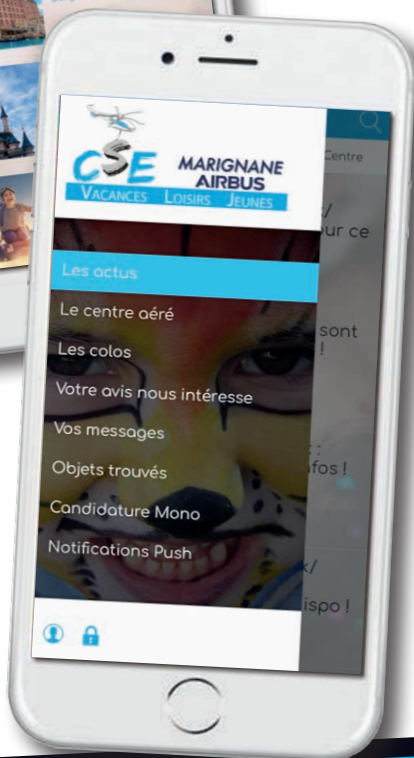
CSE MARIGNANE AIRBUS
VACANCES LOISIRS JEUNES

Les actus
Le centre aéré
Les colos
Votre avis nous intéresse
Vos messages
Objets trouvés
Candidature Mono
Notifications Push

Centre
ur ce
sont
!
fos !
ispo !